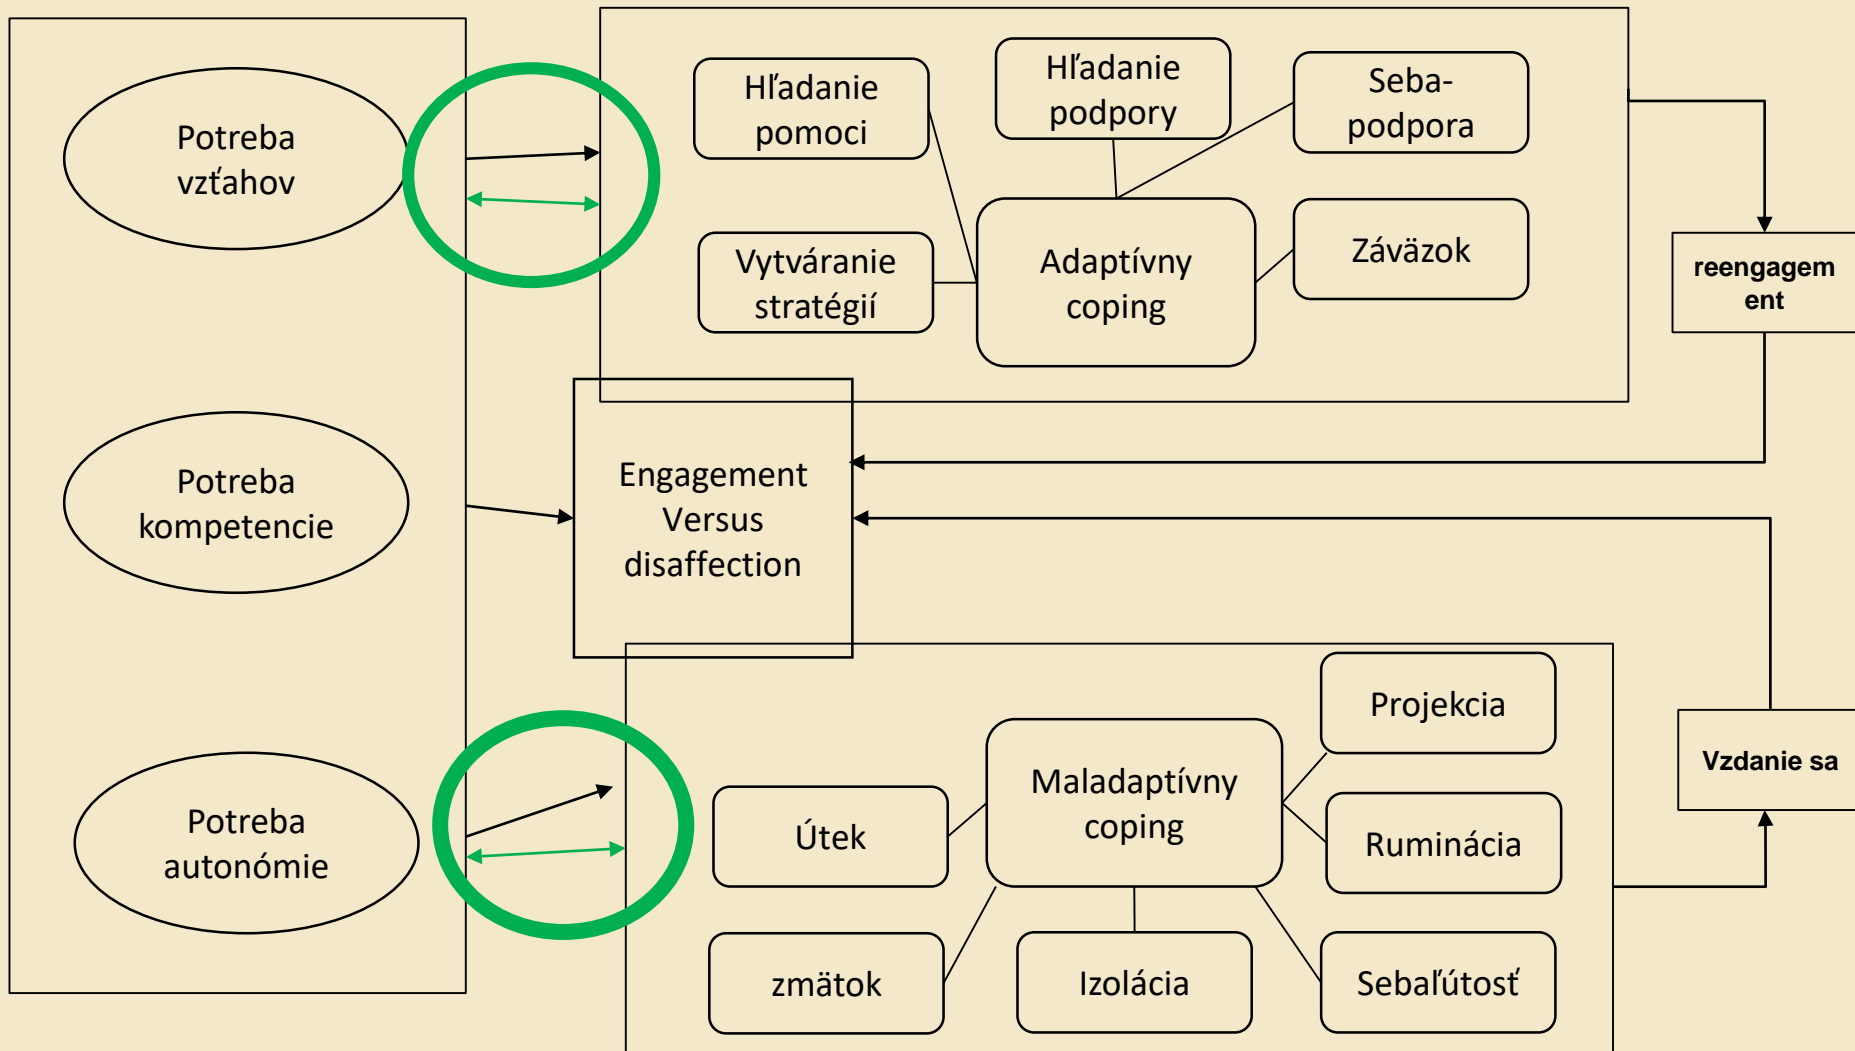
Potreba vzťahov

Potreba kompetencie

Potreba autonómie

Hľadanie pomoci

Hľadanie podpory

Seba-podpora

Vytváranie stratégií

Adaptívny coping

Záväzok

reengagement

Engagement Versus disaffection

Projekcia

Útek

Maladaptívny coping

Ruminácia

Vzdanie sa

zmätok

Izolácia

Sebaľútosť